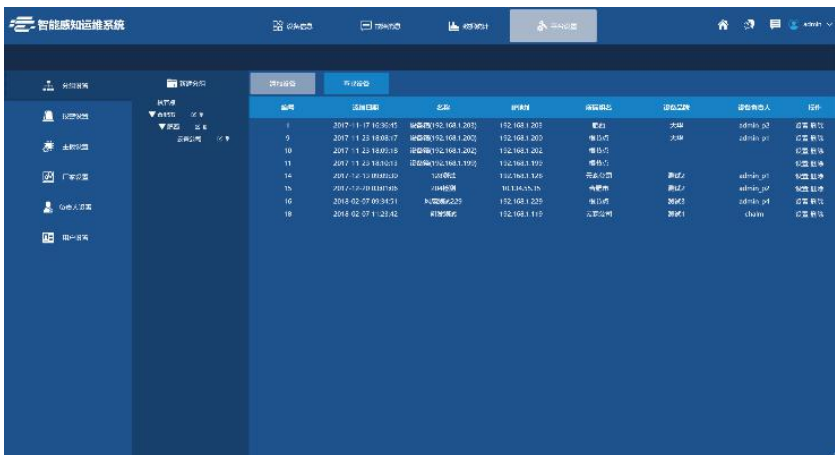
智能感知运维系统

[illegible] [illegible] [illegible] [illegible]

admin

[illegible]
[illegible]
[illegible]
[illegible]
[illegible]
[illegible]

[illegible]

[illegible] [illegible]

| 编号 | 添加日期 | 名称 | IP地址 | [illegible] | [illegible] | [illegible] | 操作 |
|---|---|---|---|---|---|---|---|
| 4 | 2017-11-17 16:30:45 | 设备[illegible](192.168.1.203) | 192.168.1.203 | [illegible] | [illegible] | admin_p3 | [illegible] |
| 9 | 2017-11-23 18:08:17 | 设备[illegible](192.168.1.200) | 192.168.1.200 | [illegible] | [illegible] | admin_p1 | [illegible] |
| 10 | 2017-11-23 18:08:18 | 设备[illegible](192.168.1.202) | 192.168.1.202 | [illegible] | | | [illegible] |
| 11 | 2017-11-23 18:10:13 | 设备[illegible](192.168.1.199) | 192.168.1.199 | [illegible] | | | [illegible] |
| 14 | 2017-12-13 09:03:33 | 120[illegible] | 192.168.1.126 | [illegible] | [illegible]2 | admin_p1 | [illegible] |
| 15 | 2017-12-20 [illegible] | 204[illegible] | 10.134.55.15 | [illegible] | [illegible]2 | admin_p2 | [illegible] |
| 16 | 2018-02-07 09:34:51 | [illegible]229 | 192.168.1.229 | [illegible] | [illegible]3 | admin_p1 | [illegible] |
| 18 | 2018-02-07 11:23:42 | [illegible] | 192.168.1.119 | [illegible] | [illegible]1 | chaim | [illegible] |